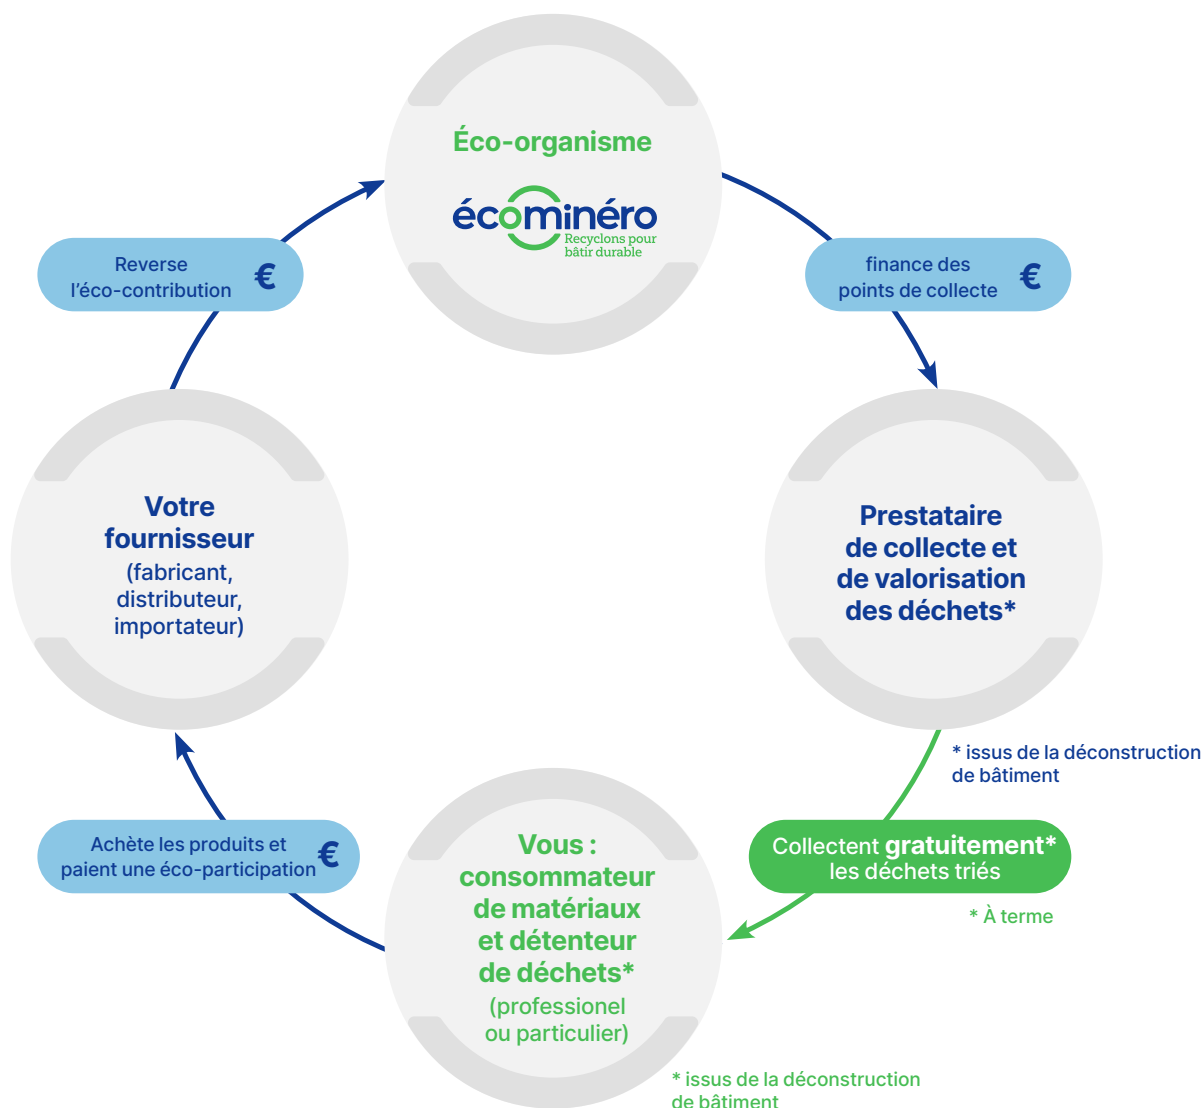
Éco-organisme

écominéro
Recyclons pour bâtir durable

finance des points de collecte €

Prestataire de collecte et de valorisation des déchets*

* issus de la déconstruction de bâtiment

Collectent gratuitement* les déchets triés

* À terme

Vous : consommateur de matériaux et détenteur de déchets* (professionel ou particulier)

* issus de la déconstruction de bâtiment

Achète les produits et paient une éco-participation €

Votre fournisseur (fabricant, distributeur, importateur)

Reverse l'éco-contribution €